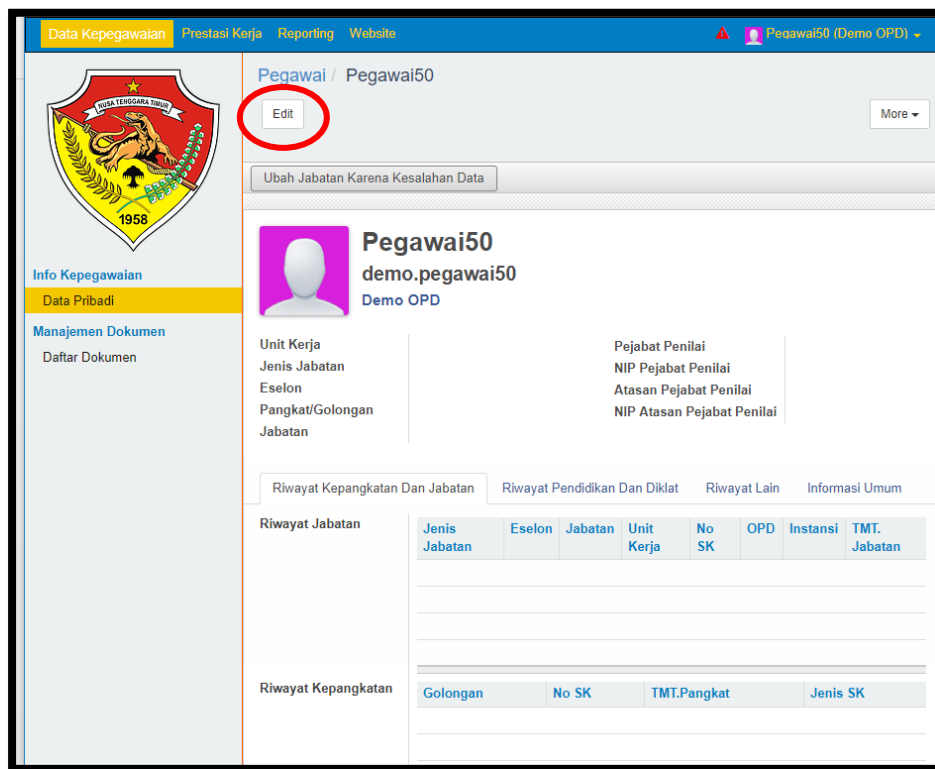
Data Kepegawaian Prestasi Kerja Reporting Website

Pegawai50 (Demo OPD)

NUSA TENGGARA TIMUR
1958

Info Kepegawaian
Data Pribadi
Manajemen Dokumen
Daftar Dokumen

Pegawai / Pegawai50

Edit

More

Ubah Jabatan Karena Kesalahan Data

Pegawai50
demo.pegawai50
Demo OPD

Unit Kerja
Jenis Jabatan
Eselon
Pangkat/Golongan
Jabatan

Pejabat Penilai
NIP Pejabat Penilai
Atasan Pejabat Penilai
NIP Atasan Pejabat Penilai

Riwayat Kepangkatan Dan Jabatan | Riwayat Pendidikan Dan Diklat | Riwayat Lain | Informasi Umum

Riwayat Jabatan

| Jenis Jabatan | Eselon | Jabatan | Unit Kerja | No SK | OPD | Instansi | TMT. Jabatan |
|---|---|---|---|---|---|---|---|

Riwayat Kepangkatan

| Golongan | No SK | TMT.Pangkat | Jenis SK |
|---|---|---|---|